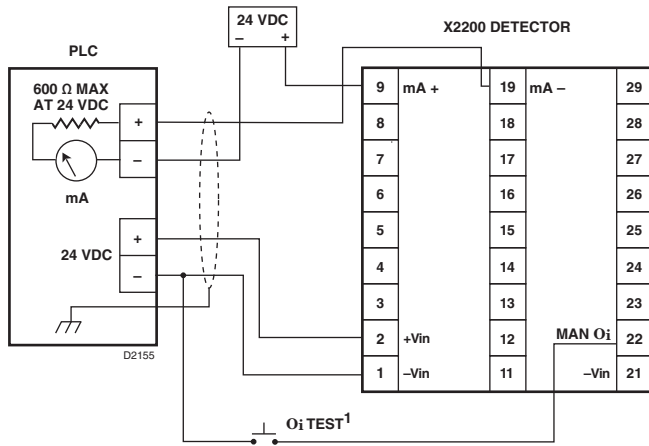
24 VDC
– +

X2200 DETECTOR

PLC

600 Ω MAX
AT 24 VDC

+
–

mA

24 VDC

+
–

D2155

9 mA +
8
7
6
5
4
3
2 +Vin
1 –Vin

19 mA –
18
17
16
15
14
13
12
11

29
28
27
26
25
24
23
MAN Oi 22
–Vin 21

Oi TEST$^1$